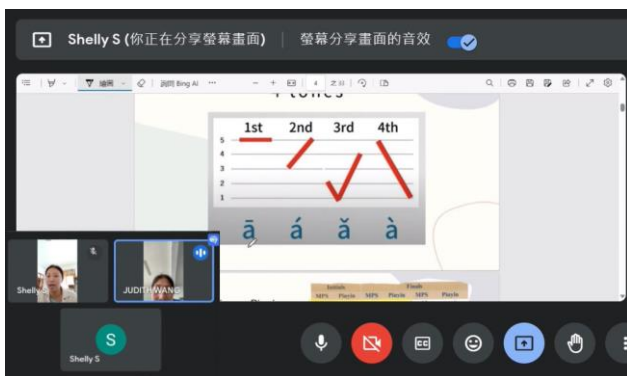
Shelly S (你正在分享螢幕畫面) | 螢幕分享畫面的音效

繪圖 | 詢問 Bing AI

4 tones

| 1st | 2nd | 3rd | 4th |
|---|---|---|---|

5
4
3
2
1

ā á ǎ à

Initials Finals
MPS Pinyin MPS Pinyin MPS Pinyin MPS Pinyin

Shelly
JUDITH WANG

S
Shelly S